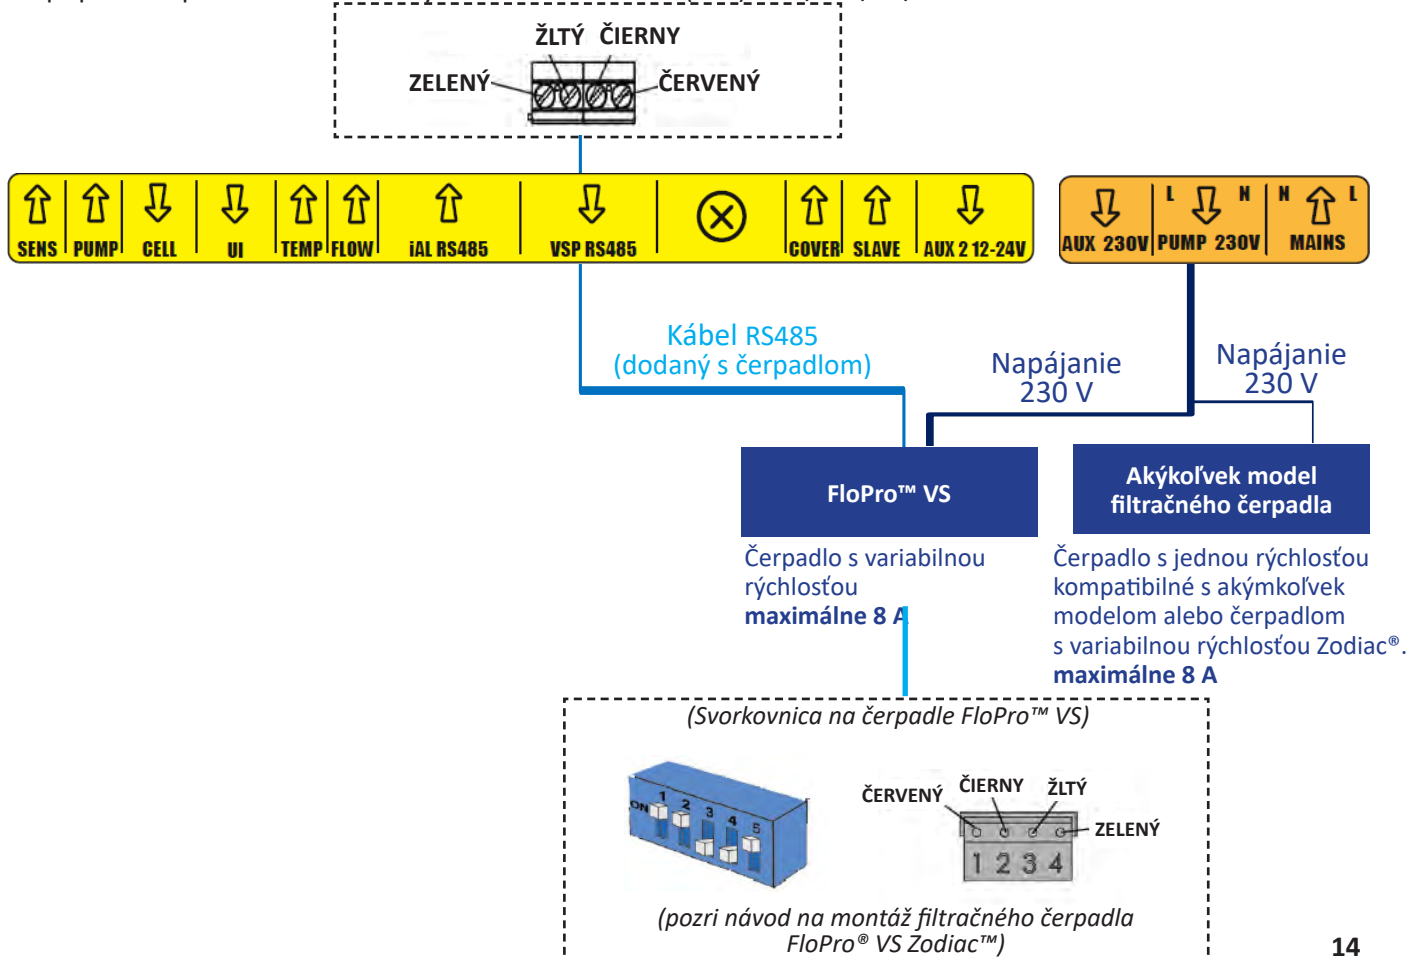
ŽLTÝ ČIERNY
ZELENÝ
ČERVENÝ

SENS PUMP CELL UI TEMP FLOW iAL RS485 VSP RS485 COVER SLAVE AUX 2 12-24V

AUX 230V L N PUMP 230V N L MAINS

Kábel RS485 (dodaný s čerpadlom)

Napájanie 230 V

Napájanie 230 V

FloPro™ VS

Akýkoľvek model filtračného čerpadla

Čerpadlo s variabilnou rýchlosťou
maximálne 8 A

Čerpadlo s jednou rýchlosťou kompatibilné s akýmkoľvek modelom alebo čerpadlom s variabilnou rýchlosťou Zodiac®.
maximálne 8 A

(Svorkovnica na čerpadle FloPro™ VS)

ON 1 2 3 4 5

ČERVENÝ ČIERNY ŽLTÝ
ZELENÝ
1 2 3 4

(pozri návod na montáž filtračného čerpadla FloPro® VS Zodiac™)

14